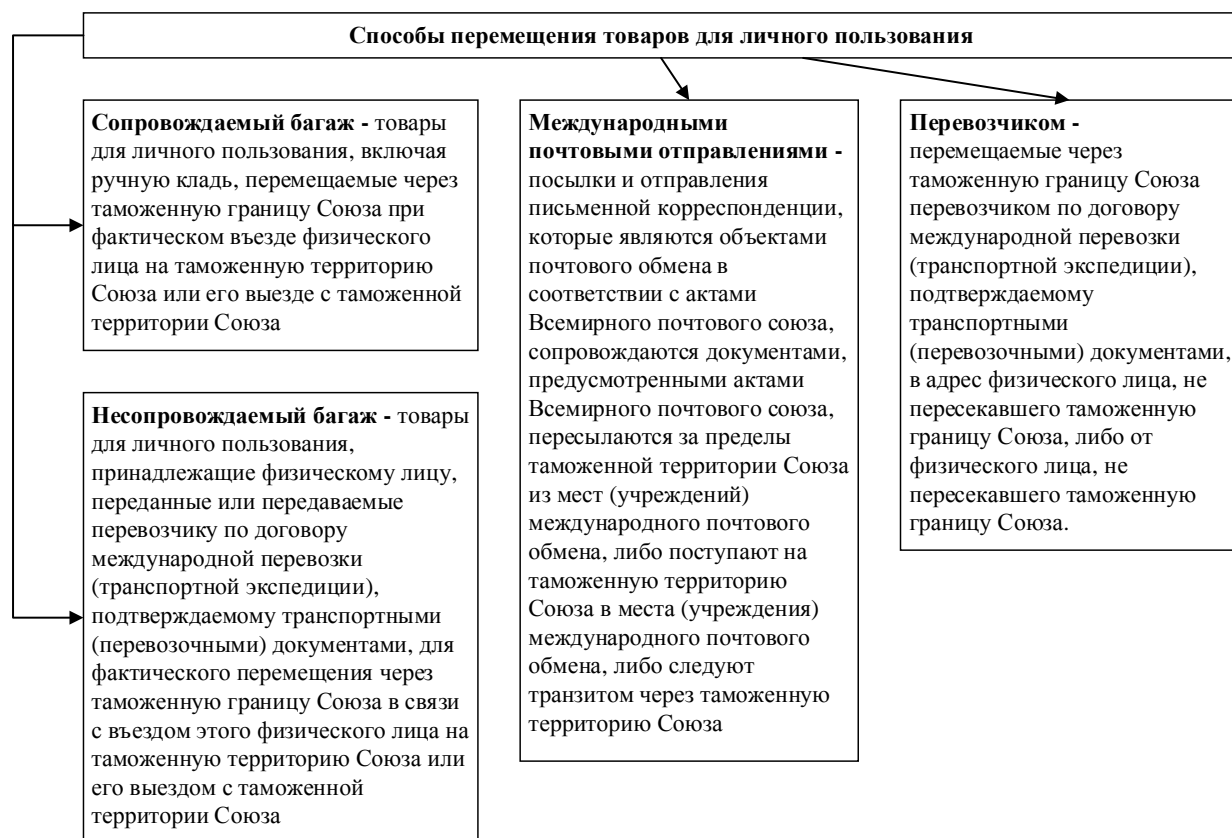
**Способы перемещения товаров для личного пользования**

**Сопровождаемый багаж -** товары для личного пользования, включая ручную кладь, перемещаемые через таможенную границу Союза при фактическом въезде физического лица на таможенную территорию Союза или его выезде с таможенной территории Союза

**Несопровождаемый багаж -** товары для личного пользования, принадлежащие физическому лицу, переданные или передаваемые перевозчику по договору международной перевозки (транспортной экспедиции), подтверждаемому транспортными (перевозочными) документами, для фактического перемещения через таможенную границу Союза в связи с въездом этого физического лица на таможенную территорию Союза или его выездом с таможенной территории Союза

**Международными почтовыми отправлениями -** посылки и отправления письменной корреспонденции, которые являются объектами почтового обмена в соответствии с актами Всемирного почтового союза, сопровождаются документами, предусмотренными актами Всемирного почтового союза, пересылаются за пределы таможенной территории Союза из мест (учреждений) международного почтового обмена, либо поступают на таможенную территорию Союза в места (учреждения) международного почтового обмена, либо следуют транзитом через таможенную территорию Союза

**Перевозчиком -** перемещаемые через таможенную границу Союза перевозчиком по договору международной перевозки (транспортной экспедиции), подтверждаемому транспортными (перевозочными) документами, в адрес физического лица, не пересекавшего таможенную границу Союза, либо от физического лица, не пересекавшего таможенную границу Союза.